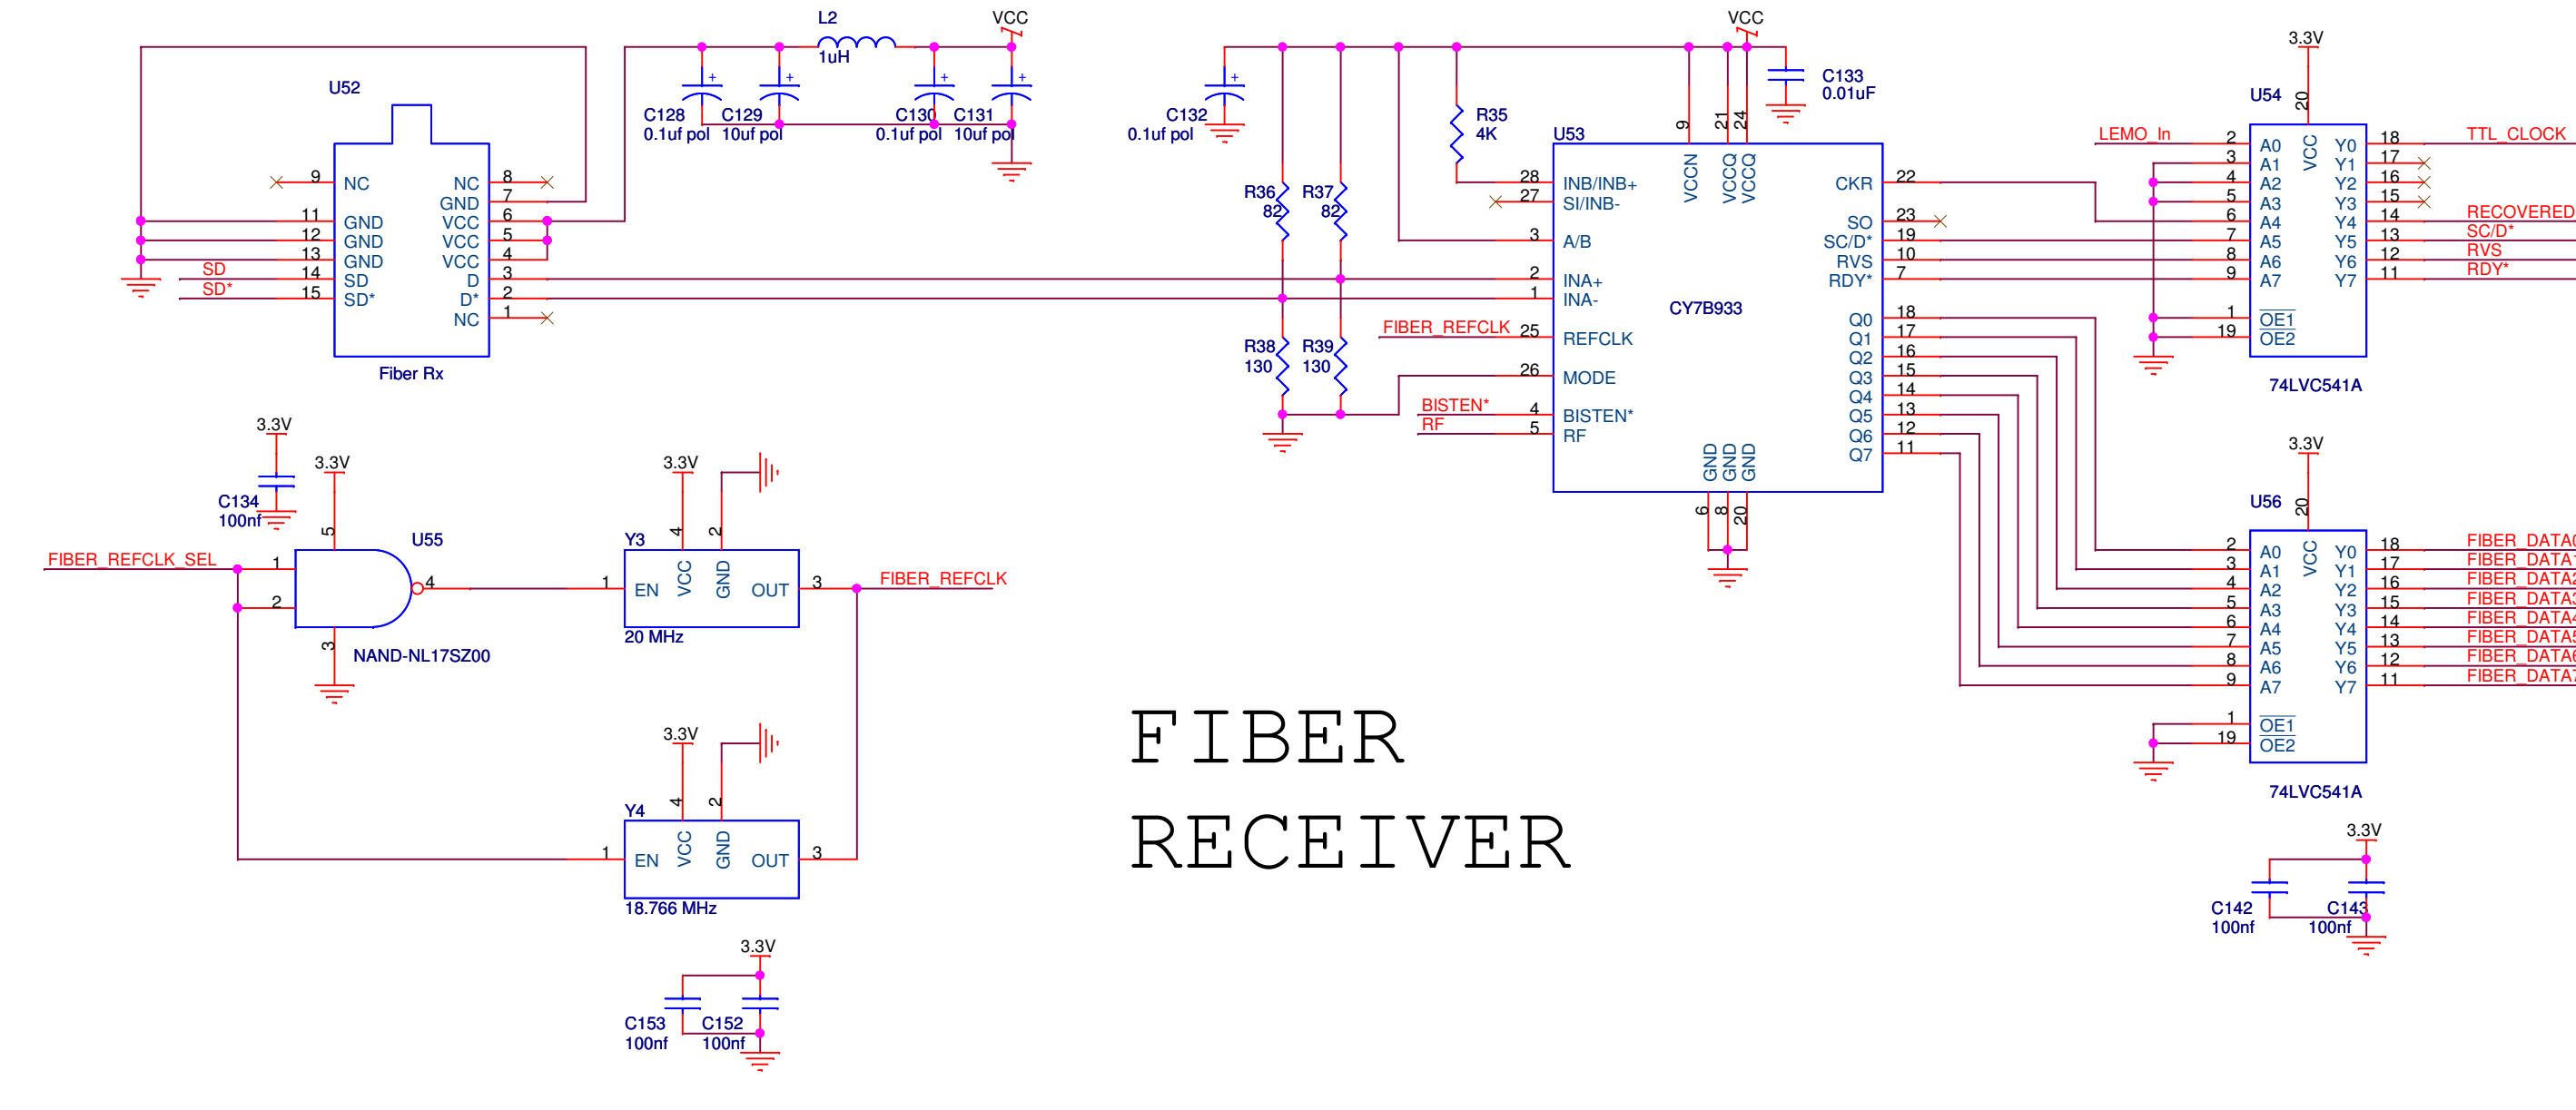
U52
9 NC
11 GND
12 GND
13 GND
SD 14 SD
SD* 15 SD*
NC 8
GND 7
VCC 6
VCC 5
VCC 4
D 3
D* 2
NC 1
Fiber Rx

L2
1uH
VCC
C128
0.1uf pol
C129
10uf pol
C130
0.1uf pol
C131
10uf pol

C132
0.1uf pol
R36
82
R37
82
R38
130
R39
130
R35
4K
VCC
C133
0.01uF

U53
9 21 24
VCCN VCCQ VCCQ
28 INB/INB+
27 SI/INB-
3 A/B
2 INA+
1 INA-
FIBER_REFCLK 25 REFCLK
26 MODE
BISTEN* 4 BISTEN*
RF 5 RF
CKR 22
SO 23
SC/D* 19
RVS 10
RDY* 7
CY7B933
Q0 18
Q1 17
Q2 16
Q3 15
Q4 14
Q5 13
Q6 12
Q7 11
GND GND GND
6 8 20

3.3V
U54
20
VCC
LEMO_In 2 A0
3 A1
4 A2
5 A3
6 A4
7 A5
8 A6
9 A7
1 OE1
19 OE2
Y0 18 TTL_CLOCK
Y1 17
Y2 16
Y3 15
Y4 14 RECOVERED
Y5 13 SC/D*
Y6 12 RVS
Y7 11 RDY*
74LVC541A

3.3V
U56
20
VCC
2 A0
3 A1
4 A2
5 A3
6 A4
7 A5
8 A6
9 A7
1 OE1
19 OE2
Y0 18 FIBER_DATA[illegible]
Y1 17 FIBER_DATA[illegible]
Y2 16 FIBER_DATA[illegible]
Y3 15 FIBER_DATA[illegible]
Y4 14 FIBER_DATA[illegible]
Y5 13 FIBER_DATA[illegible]
Y6 12 FIBER_DATA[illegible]
Y7 11 FIBER_DATA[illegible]
74LVC541A

3.3V
C142
100nf
C143
100nf

3.3V
C134
100nf
3.3V
5
U55
FIBER_REFCLK_SEL 1
2
4
3
NAND-NL17SZ00

3.3V
Y3
4 2
1 EN VCC GND OUT 3
FIBER_REFCLK
20 MHz

3.3V
Y4
4 2
1 EN VCC GND OUT 3
18.766 MHz

3.3V
C153
100nf
C152
100nf

FIBER
RECEIVER